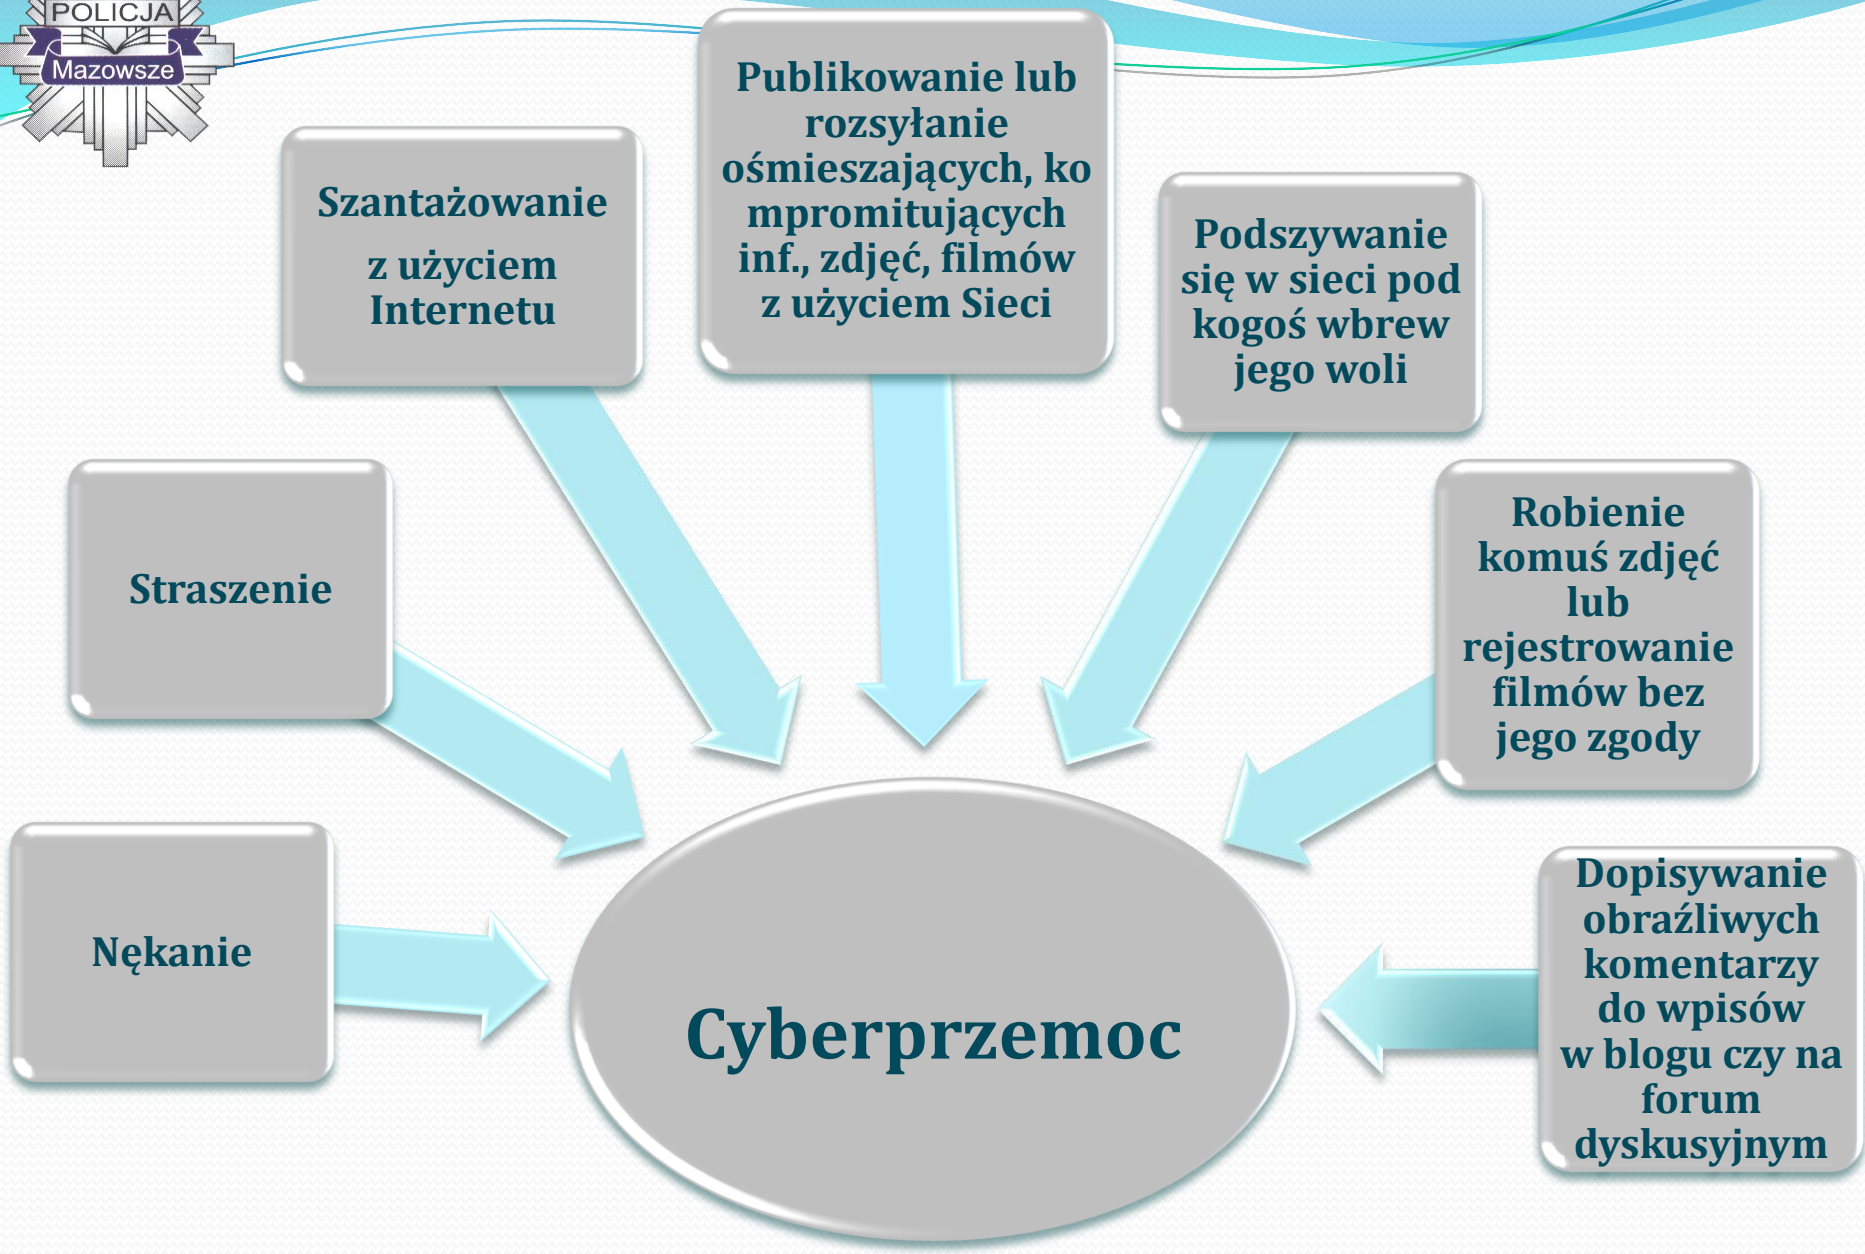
POLICJA
Mazowsze

Szantażowanie z użyciem Internetu

Publikowanie lub rozsyłanie ośmieszających, kompromitujących inf., zdjęć, filmów z użyciem Sieci

Podszywanie się w sieci pod kogoś wbrew jego woli

Straszenie

Robienie komuś zdjęć lub rejestrowanie filmów bez jego zgody

Nękanie

Cyberprzemoc

Dopisywanie obraźliwych komentarzy do wpisów w blogu czy na forum dyskusyjnym